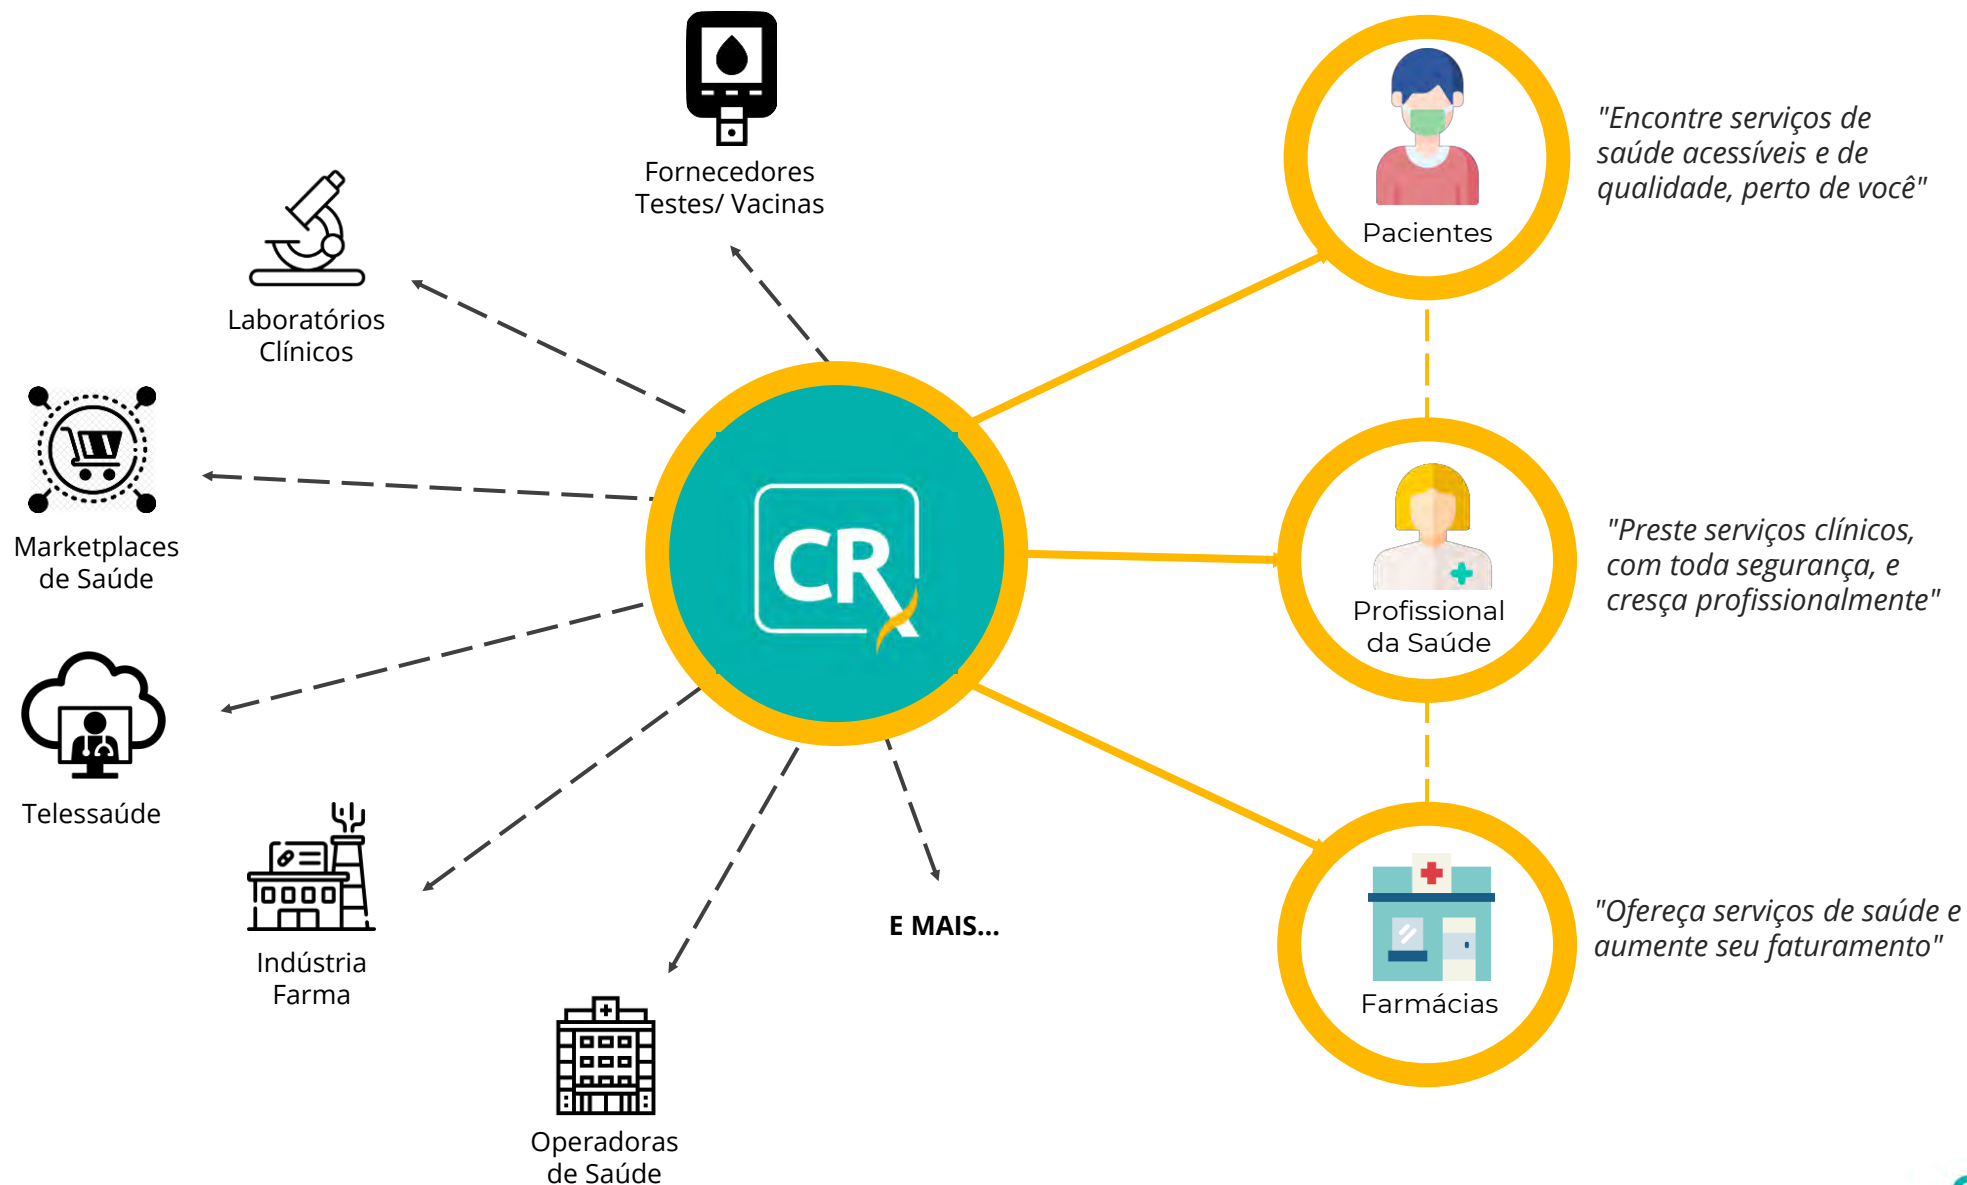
Fornecedores
Testes/ Vacinas

Laboratórios
Clínicos

Marketplaces
de Saúde

Telessaúde

Indústria
Farma

Operadoras
de Saúde

CR

E MAIS...

Pacientes

"Encontre serviços de saúde acessíveis e de qualidade, perto de você"

Profissional
da Saúde

"Preste serviços clínicos, com toda segurança, e cresça profissionalmente"

Farmácias

"Ofereça serviços de saúde e aumente seu faturamento"